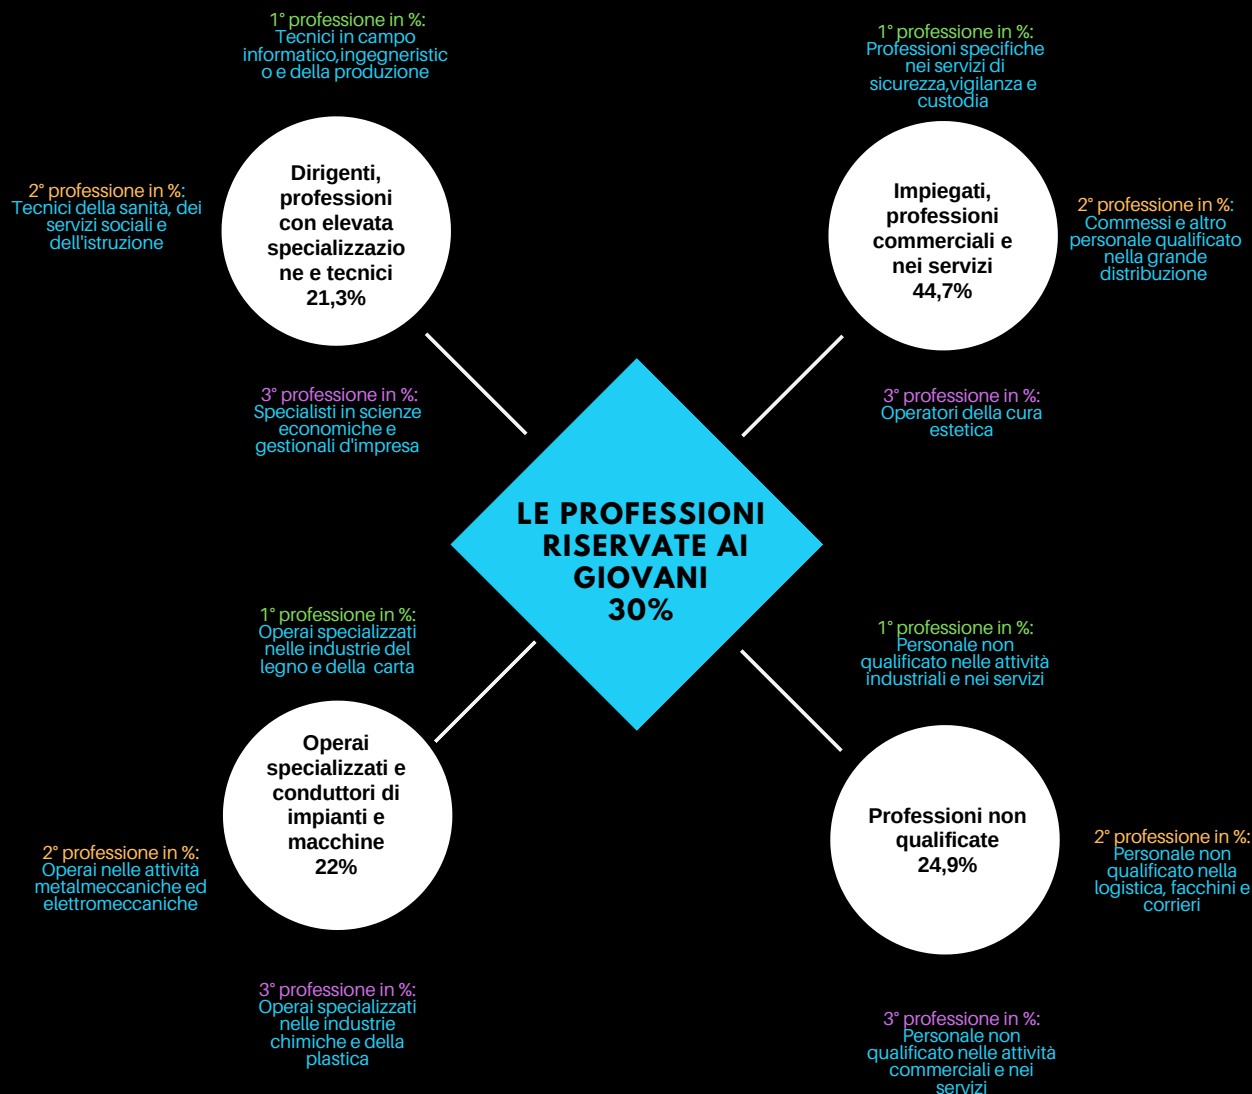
1° professione in %:
Tecnici in campo informatico,ingegneristico e della produzione

1° professione in %:
Professioni specifiche nei servizi di sicurezza,vigilanza e custodia

2° professione in %:
Tecnici della sanità, dei servizi sociali e dell'istruzione

Dirigenti, professioni con elevata specializzazione e tecnici
21,3%

Impiegati, professioni commerciali e nei servizi
44,7%

2° professione in %:
Commessi e altro personale qualificato nella grande distribuzione

3° professione in %:
Specialisti in scienze economiche e gestionali d'impresa

3° professione in %:
Operatori della cura estetica

LE PROFESSIONI RISERVATE AI GIOVANI
30%

1° professione in %:
Operai specializzati nelle industrie del legno e della carta

1° professione in %:
Personale non qualificato nelle attività industriali e nei servizi

Operai specializzati e conduttori di impianti e macchine
22%

Professioni non qualificate
24,9%

2° professione in %:
Operai nelle attività metalmeccaniche ed elettromeccaniche

2° professione in %:
Personale non qualificato nella logistica, facchini e corrieri

3° professione in %:
Operai specializzati nelle industrie chimiche e della plastica

3° professione in %:
Personale non qualificato nelle attività commerciali e nei servizi